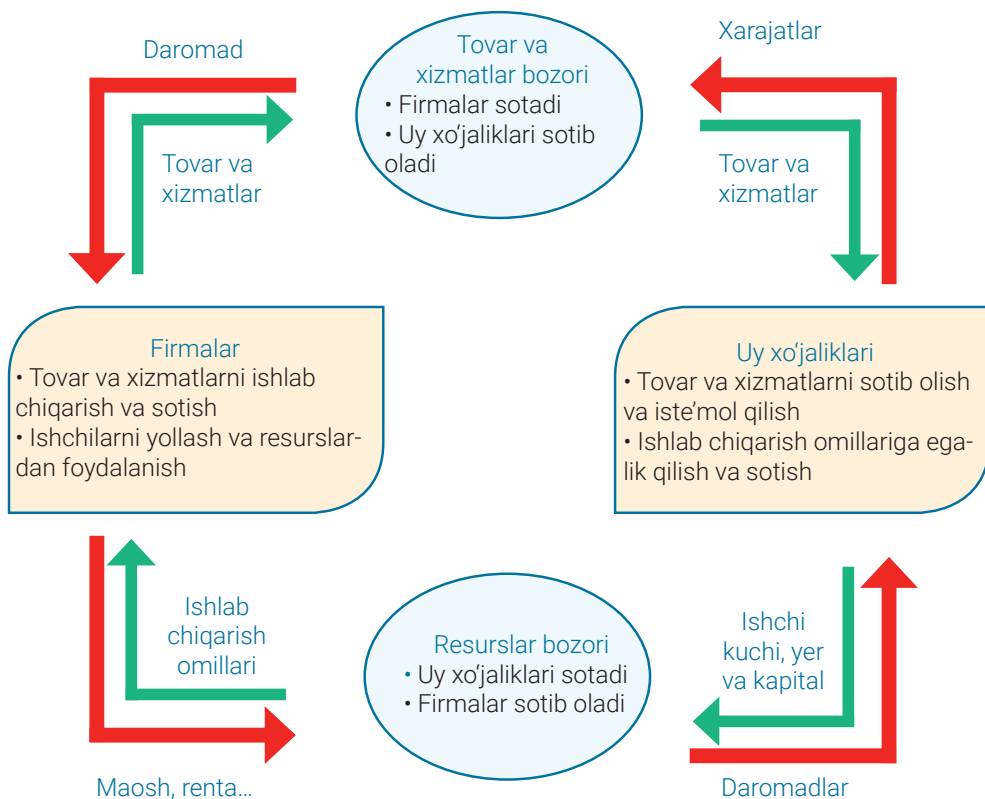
Daromad

Tovar va xizmatlar

Tovar va xizmatlar bozori
• Firmalar sotadi
• Uy xo'jaliklari sotib oladi

Xarajatlar

Tovar va xizmatlar

Firmalar
• Tovar va xizmatlarni ishlab chiqarish va sotish
• Ishchilarni yollash va resurslardan foydalanish

Uy xo'jaliklari
• Tovar va xizmatlarni sotib olish va iste'mol qilish
• Ishlab chiqarish omillariga egalik qilish va sotish

Ishlab chiqarish omillari

Resurslar bozori
• Uy xo'jaliklari sotadi
• Firmalar sotib oladi

Ishchi kuchi, yer va kapital

Maosh, renta...

Daromadlar